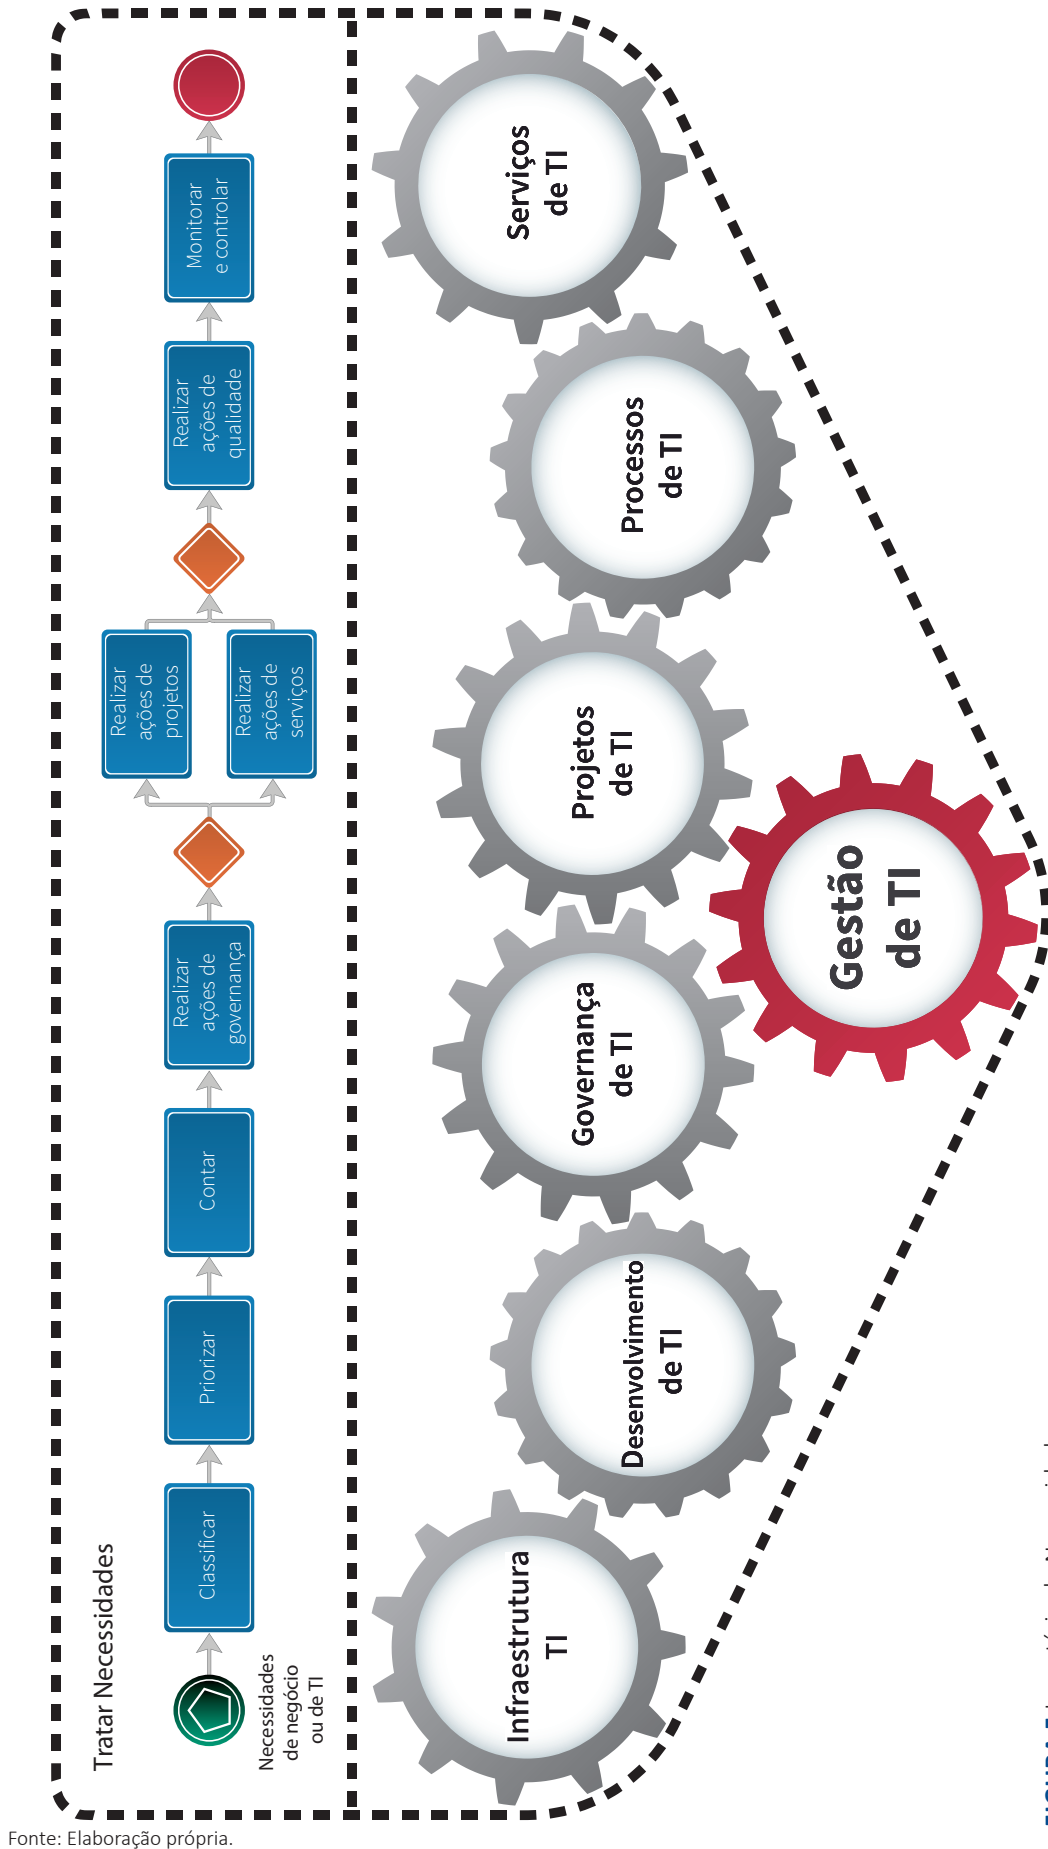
Tratar Necessidades

Necessidades de negócio ou de TI

Classificar

Priorizar

Contar

Realizar ações de governança

Realizar ações de projetos

Realizar ações de serviços

Realizar ações de qualidade

Monitorar e controlar

Infraestrutura TI

Desenvolvimento de TI

Governança de TI

Projetos de TI

Processos de TI

Serviços de TI

Gestão de TI

Fonte: Elaboração própria.